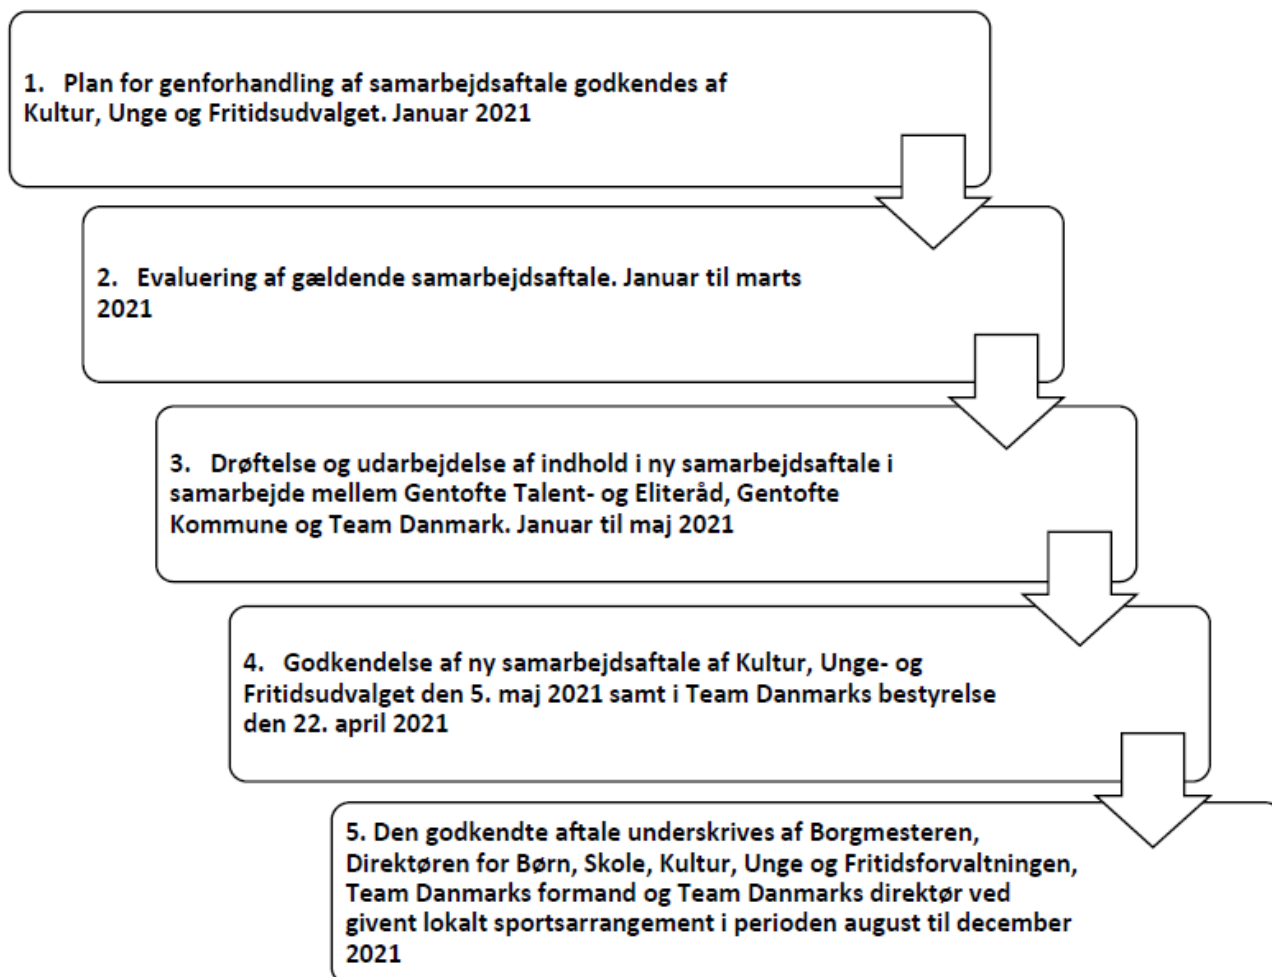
1. Plan for genforhandling af samarbejdsaftale godkendes af Kultur, Unge og Fritidsudvalget. Januar 2021

2. Evaluering af gældende samarbejdsaftale. Januar til marts 2021

3. Drøftelse og udarbejdelse af indhold i ny samarbejdsaftale i samarbejde mellem Gentofte Talent- og Eliteråd, Gentofte Kommune og Team Danmark. Januar til maj 2021

4. Godkendelse af ny samarbejdsaftale af Kultur, Unge- og Fritidsudvalget den 5. maj 2021 samt i Team Danmarks bestyrelse den 22. april 2021

5. Den godkendte aftale underskrives af Borgmesteren, Direktøren for Børn, Skole, Kultur, Unge og Fritidsforvaltningen, Team Danmarks formand og Team Danmarks direktør ved givent lokalt sportsarrangement i perioden august til december 2021